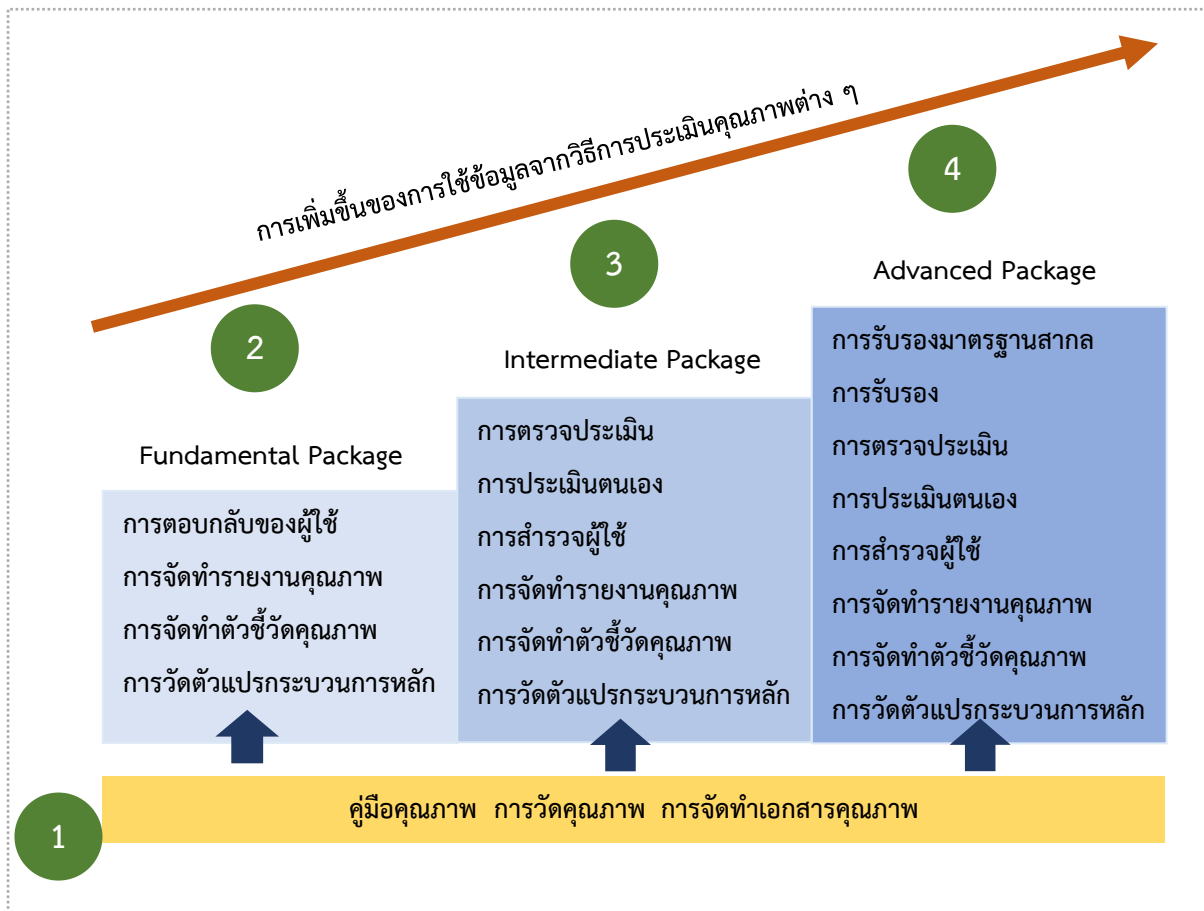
การเพิ่มขึ้นของการใช้ข้อมูลจากวิธีการประเมินคุณภาพต่าง ๆ

4

Advanced Package

การรับรองมาตรฐานสากล

การรับรอง

การตรวจประเมิน

การประเมินตนเอง

การสำรวจผู้ใช้

การจัดทำรายงานคุณภาพ

การจัดทำตัวชี้วัดคุณภาพ

การวัดตัวแปรกระบวนการหลัก

3

Intermediate Package

การตรวจประเมิน

การประเมินตนเอง

การสำรวจผู้ใช้

การจัดทำรายงานคุณภาพ

การจัดทำตัวชี้วัดคุณภาพ

การวัดตัวแปรกระบวนการหลัก

2

Fundamental Package

การตอบกลับของผู้ใช้

การจัดทำรายงานคุณภาพ

การจัดทำตัวชี้วัดคุณภาพ

การวัดตัวแปรกระบวนการหลัก

1

คู่มือคุณภาพ การวัดคุณภาพ การจัดทำเอกสารคุณภาพ